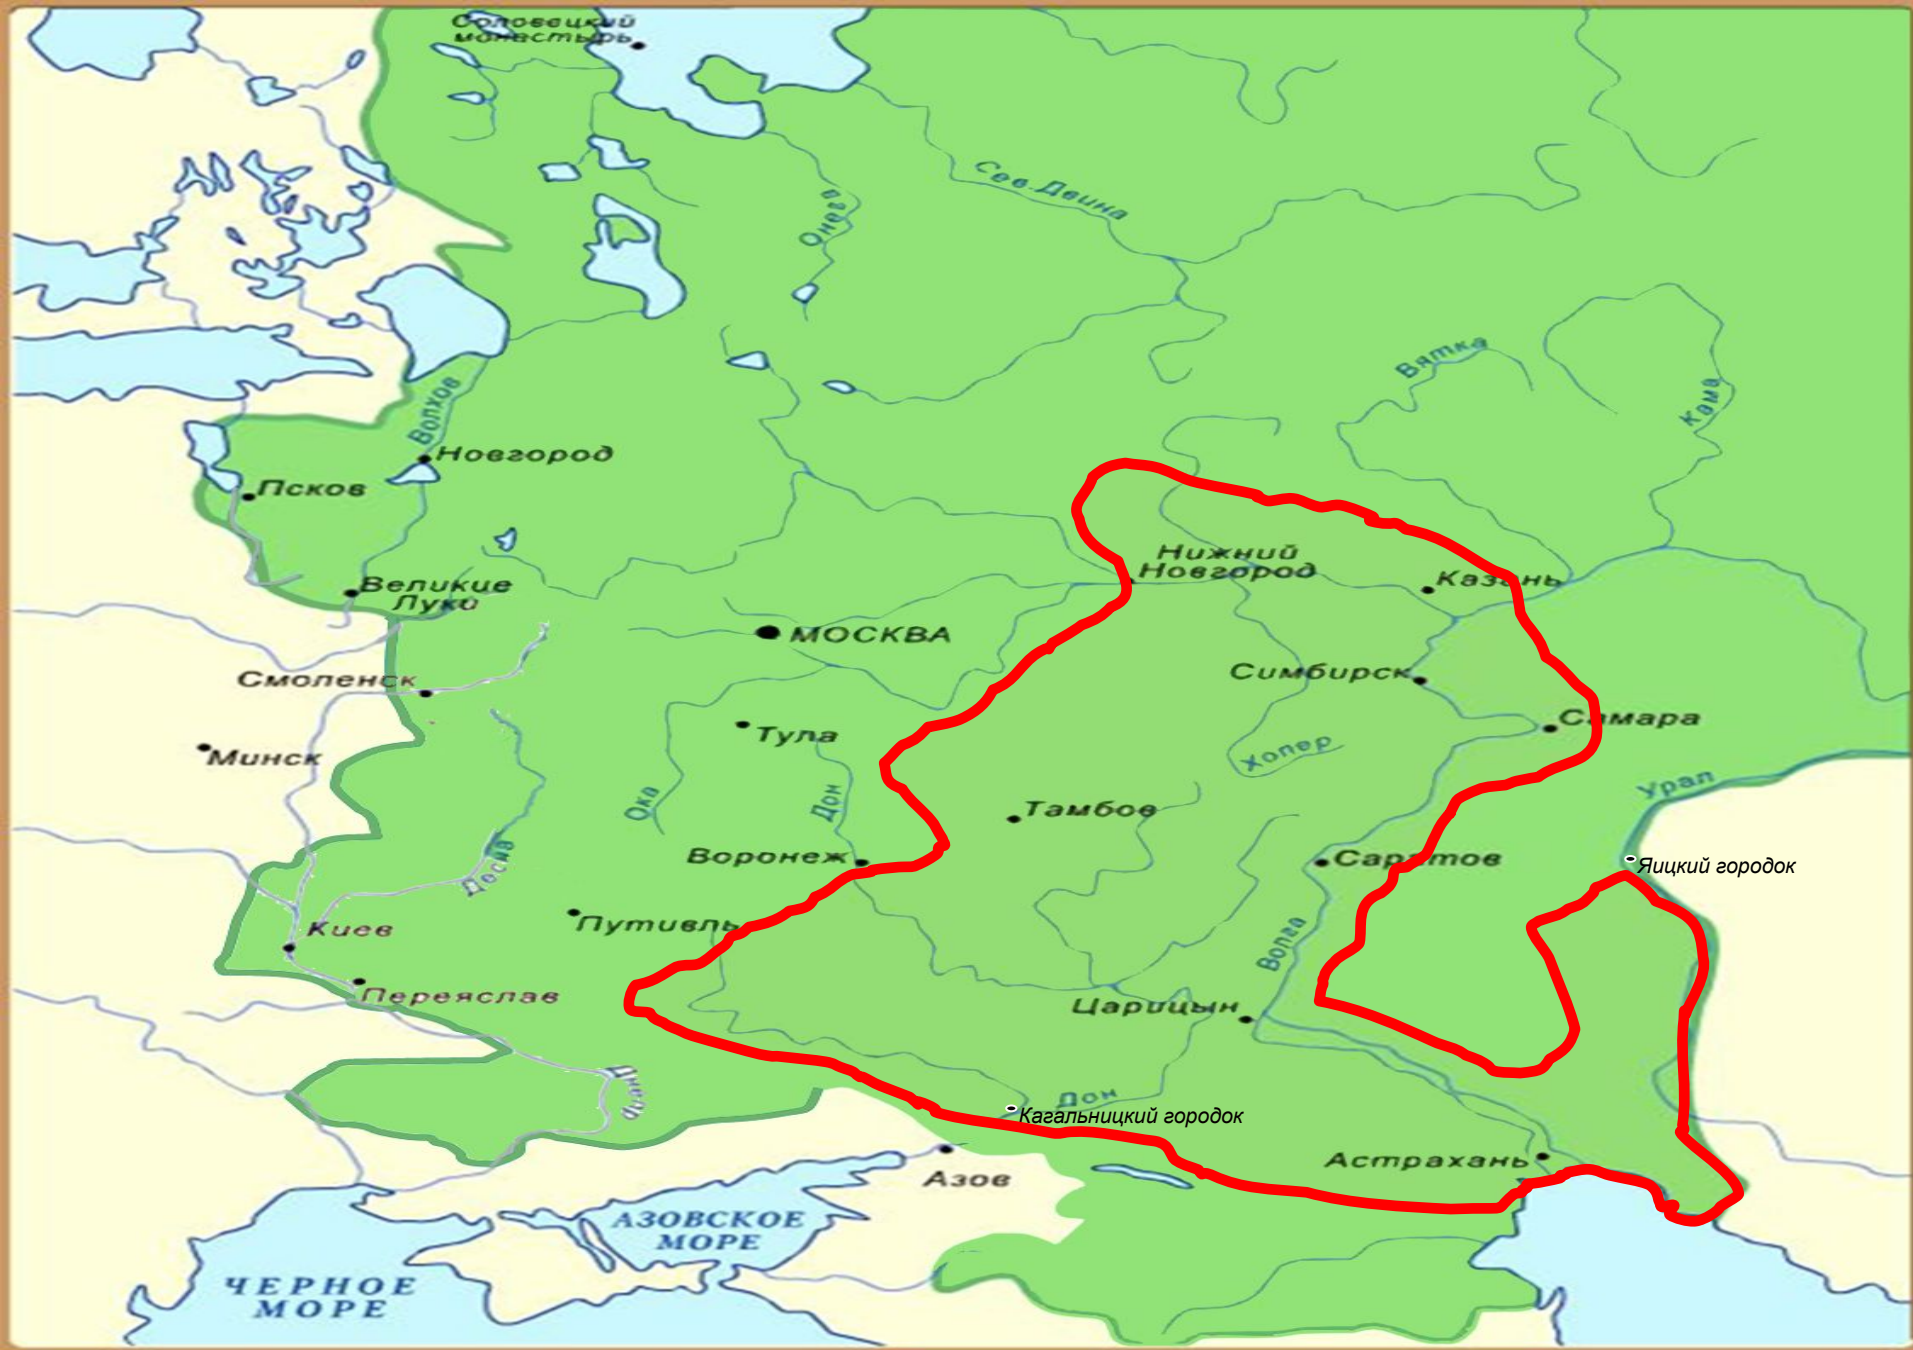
Соловецкий монастырь
Сев. Двина
Онега
Вятка
Кама
Волхов
Новгород
Псков
Великие Луки
Нижний Новгород
Казань
МОСКВА
Смоленск
Симбирск
Самара
Минск
Тула
Хопер
Урал
Ока
Дон
Тамбов
Воронеж
Саратов
Яицкий городок
Десна
Киев
Путивль
Волга
Переяслав
Царицын
Днепр
Дон
Кагальницкий городок
Астрахань
Азов
АЗОВСКОЕ МОРЕ
ЧЕРНОЕ МОРЕ